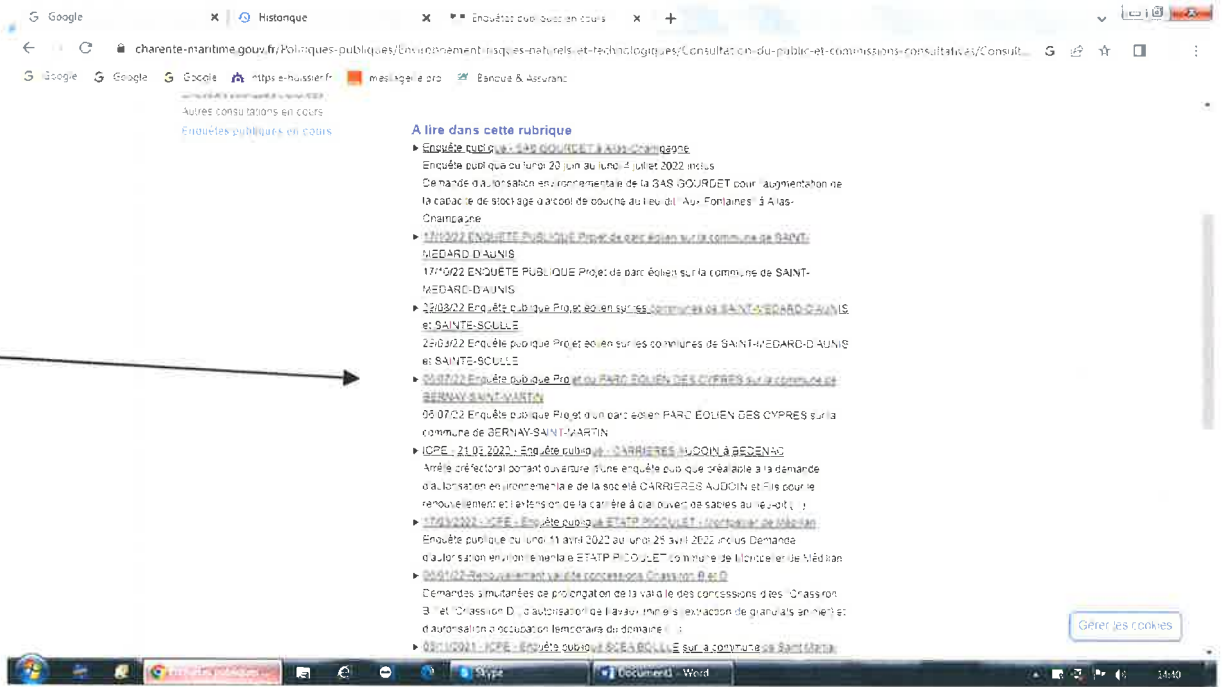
Google | Historique | Enquêtes publiques en cours

charente-maritime.gouv.fr/Politiques-publiques/Environnement-risques-naturels-et-technologiques/Consultation-du-public-et-commissions-consultatives/Consult...

Google Google Google https e-huissier.fr messagerie pro Banque & Assurance

Autres consultations en cours
Enquêtes publiques en cours

A lire dans cette rubrique

Enquête publique - SAS GOURDET à Aias-Champagne
Enquête publique du lundi 20 juin au lundi 4 juillet 2022 inclus
Demande d'autorisation environnementale de la SAS GOURDET pour l'augmentation de la capacité de stockage d'alcool de bouche au lieu dit "Aux Fontaines" à Aias-Champagne

17/10/22 ENQUÊTE PUBLIQUE Projet de parc éolien sur la commune de SAINT-MEDARD-D'AUNIS
17/10/22 ENQUÊTE PUBLIQUE Projet de parc éolien sur la commune de SAINT-MEDARD-D'AUNIS

22/03/22 Enquête publique Projet éolien sur les communes de SAINT-MEDARD-D'AUNIS et SAINTE-SOULLE
22/03/22 Enquête publique Projet éolien sur les communes de SAINT-MEDARD-D'AUNIS et SAINTE-SOULLE

06/07/22 Enquête publique Projet du PARC EOLIEN DES CYPRES sur la commune de BERNAY-SAINT-MARTIN
06/07/22 Enquête publique Projet d'un parc éolien PARC EOLIEN DES CYPRES sur la commune de BERNAY-SAINT-MARTIN

ICPE - 21.03.2022 - Enquête publique - CARRIERES AUDOIN à BEDENAC
Arrêté préfectoral portant ouverture d'une enquête publique préalable à la demande d'autorisation environnementale de la société CARRIERES AUDOIN et Fils pour le renouvellement et l'extension de la carrière à ciel ouvert de sables au lieu-dit (...)

17/03/2022 - ICPE - Enquête publique ETATP PICOULET - Montpellier de Médillan
Enquête publique du lundi 11 avril 2022 au lundi 25 avril 2022 inclus Demande d'autorisation environnementale ETATP PICOULET commune de Montpellier de Médillan

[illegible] Renouvellement validité concessions Chasseron B et D
Demandes simultanées de prolongation de la validité des concessions dites "Chasseron B" et "Chasseron D", d'autorisation de travaux miniers (extraction de granulats marins) et d'autorisation d'occupation temporaire du domaine (...)

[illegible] - ICPE - Enquête publique SCEA BOULLE sur la commune de Saint-Martin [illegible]

Gérer les cookies

Skype | Document1 - Word | 14:40